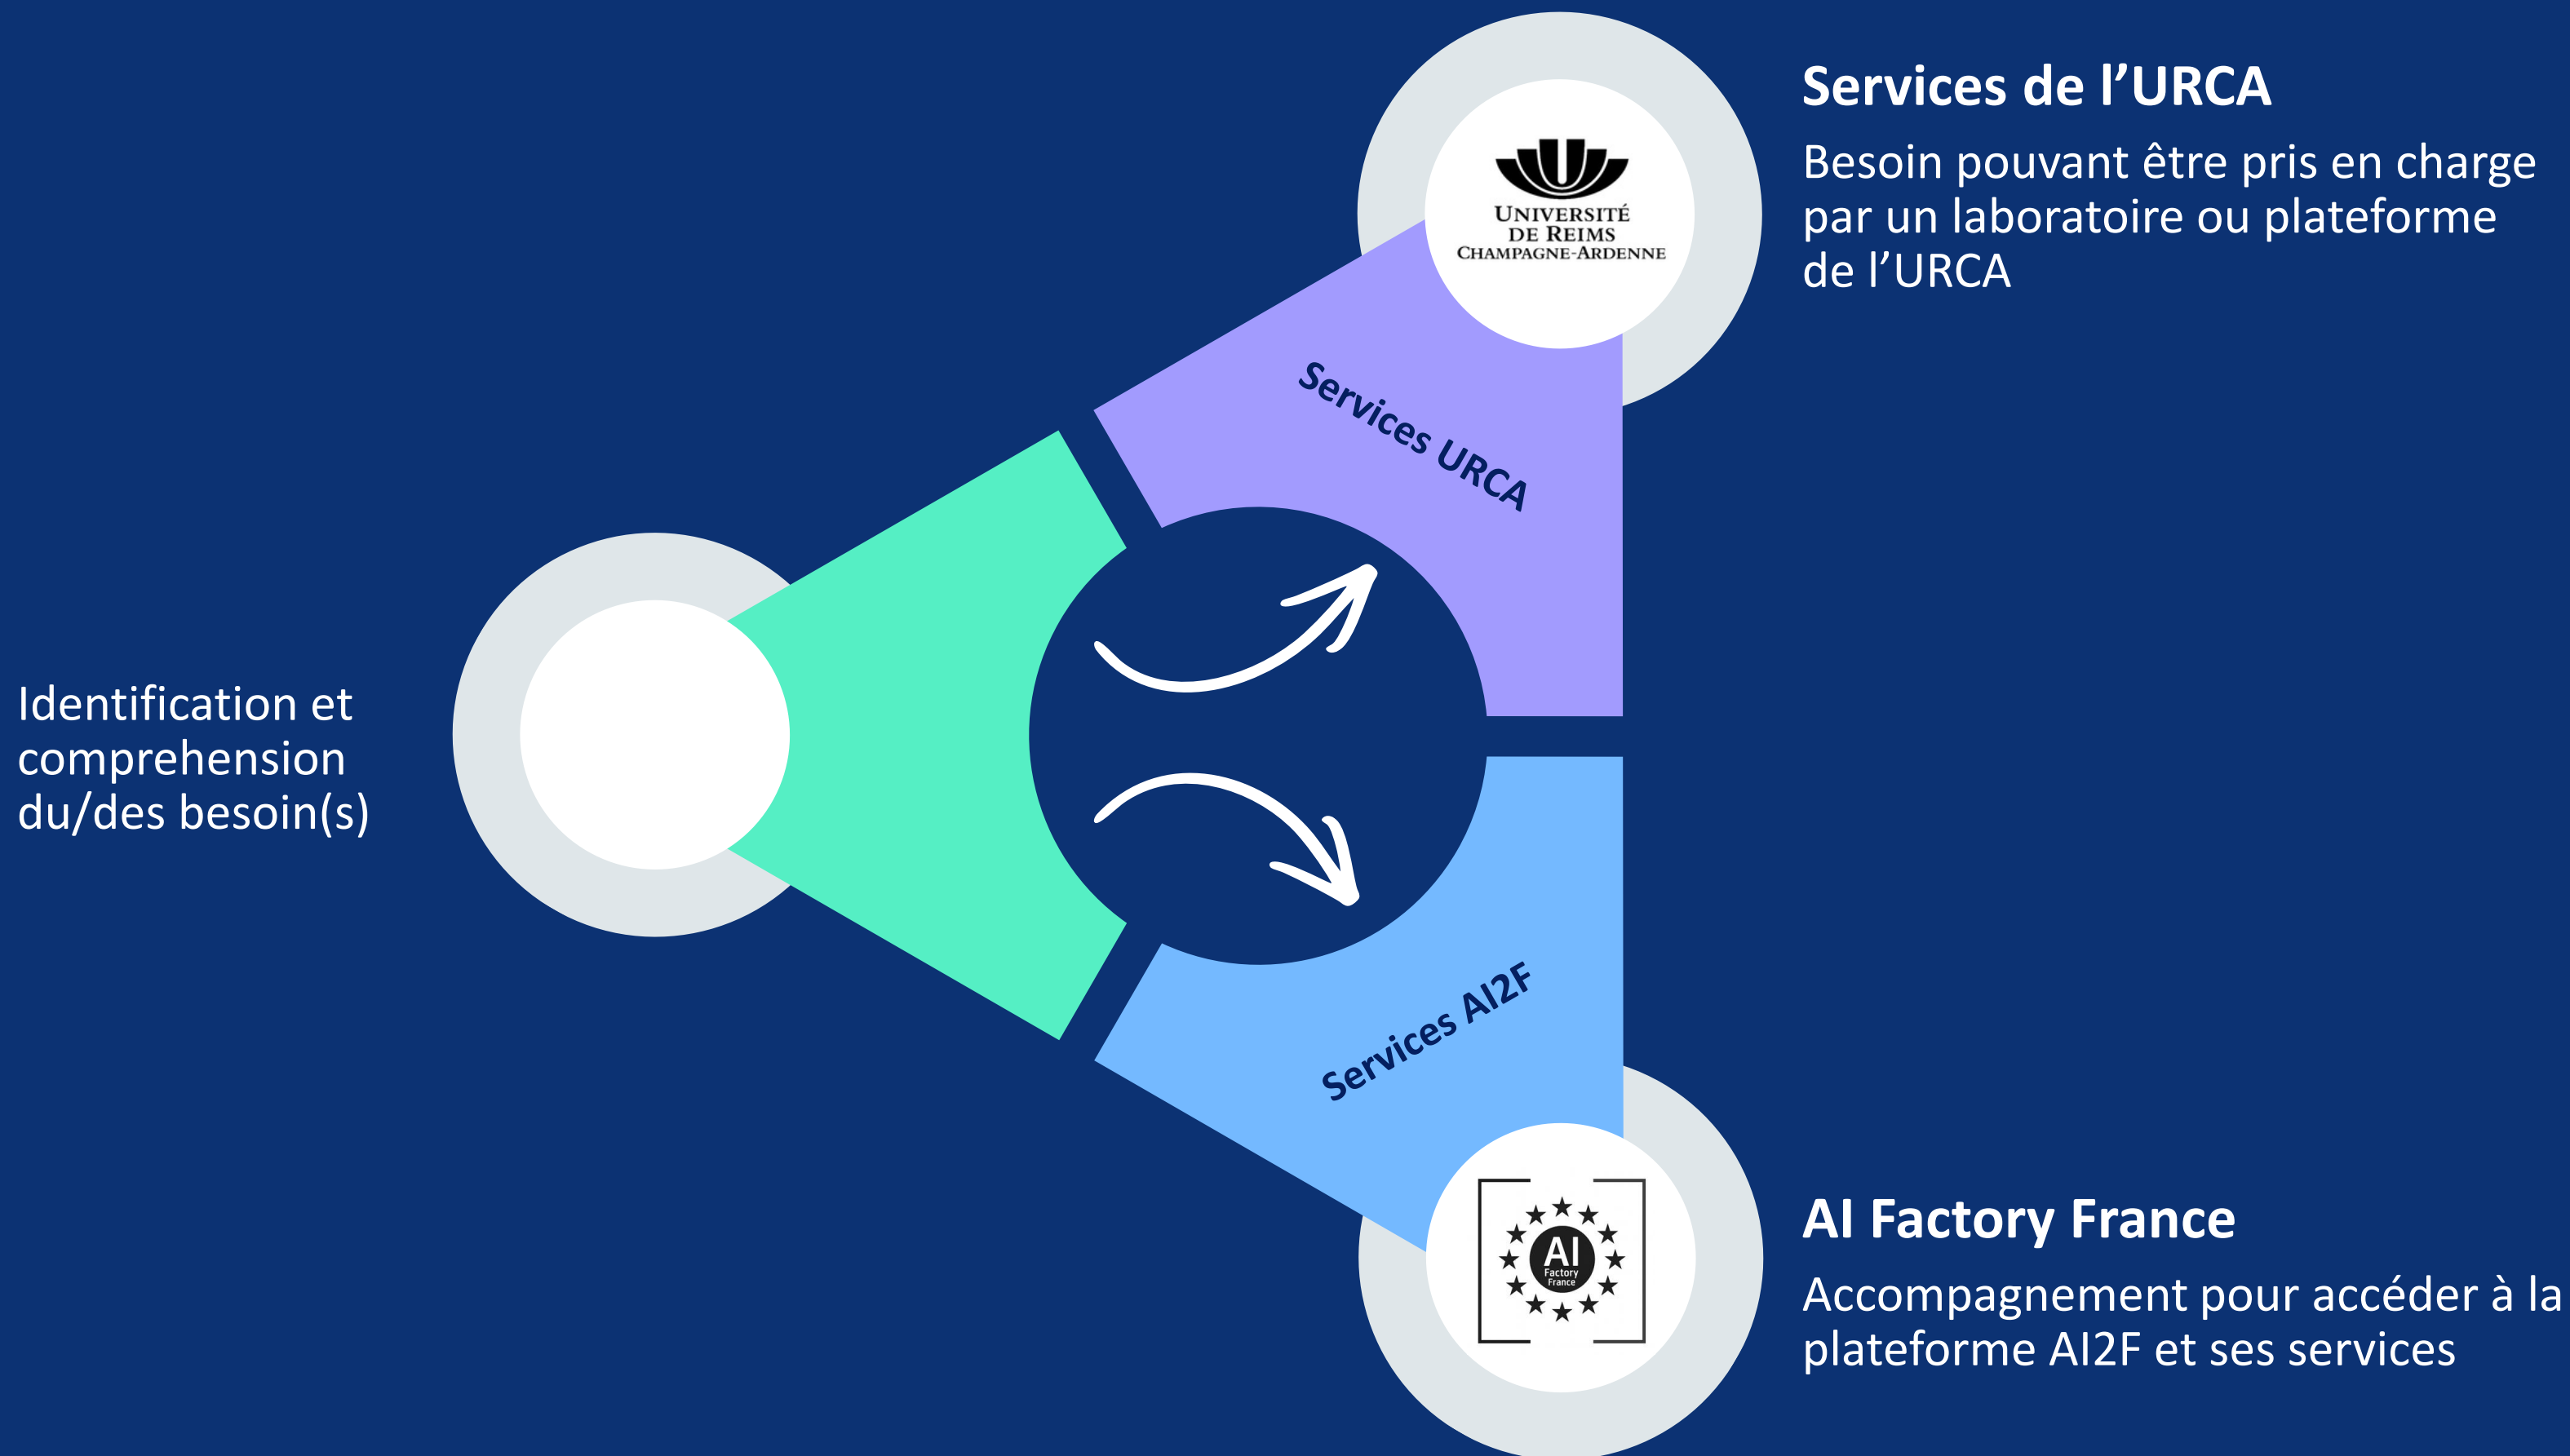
Services de l’URCA

Besoin pouvant être pris en charge par un laboratoire ou plateforme de l’URCA

Université de Reims Champagne-Ardenne

Services URCA

Identification et comprehension du/des besoin(s)

Services AI2F

AI Factory France

AI Factory France

Accompagnement pour accéder à la plateforme AI2F et ses services